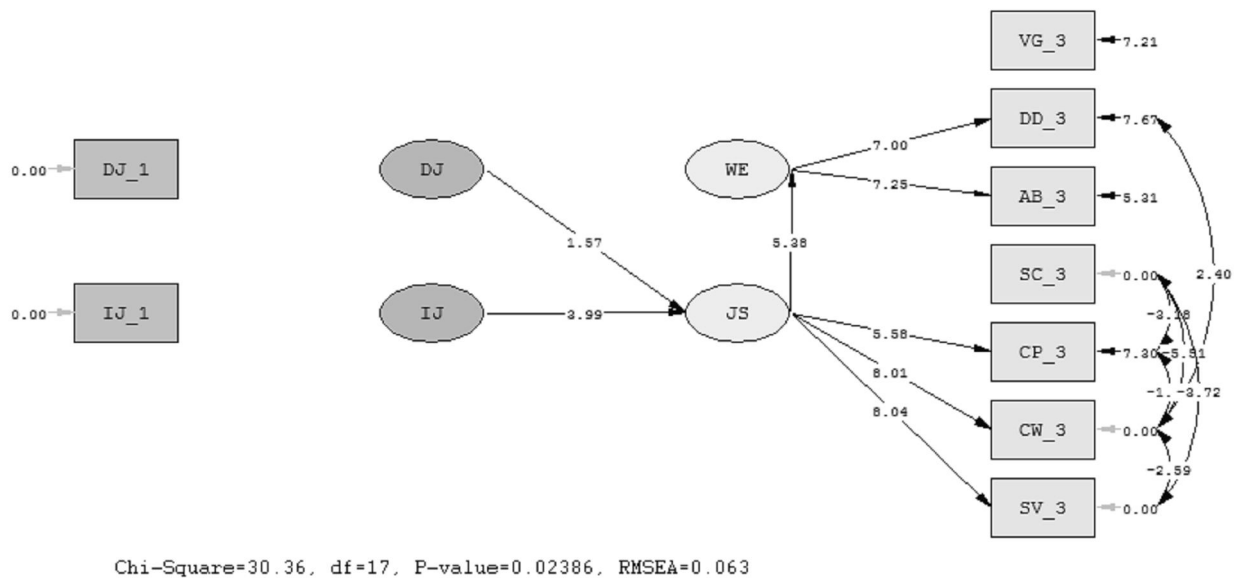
VG_3 7.21
DD_3 7.67
AB_3 5.31
SC_3 0.00
CP_3 7.30
CW_3 0.00
SV_3 0.00

0.00 DJ_1
0.00 IJ_1

DJ
IJ
WE
JS

1.57
3.99
5.38
7.00
7.25
5.58
8.01
8.04
2.40
-3.28
-5.51
-1.
-3.72
-2.59

Chi-Square=30.36, df=17, P-value=0.02386, RMSEA=0.063